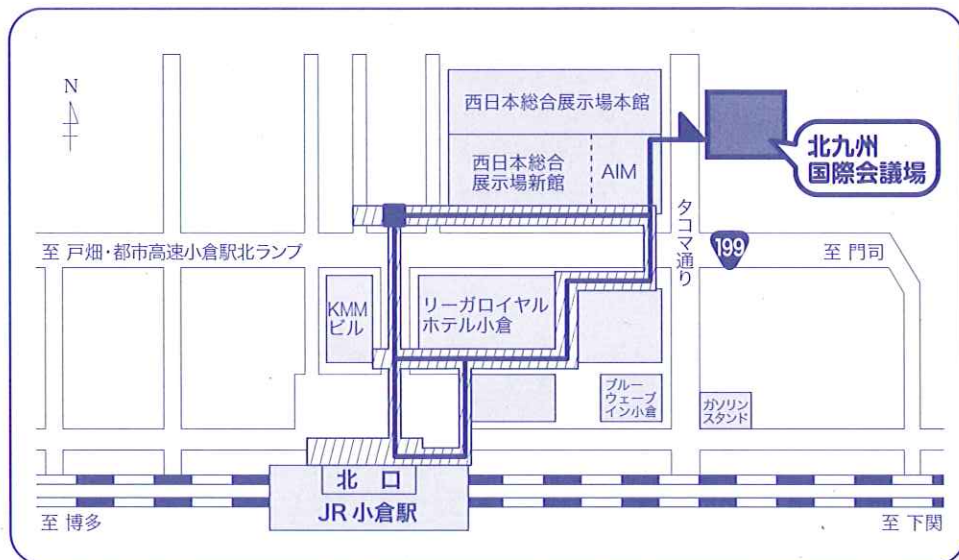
N

西日本総合展示場本館

西日本総合展示場新館

AIM

北九州国際会議場

タコマ通り

199

至 戸畑・都市高速小倉駅北ランプ

至 門司

KMMビル

リーガロイヤルホテル小倉

ブルーウェーブイン小倉

ガソリンスタンド

北口

JR小倉駅

至 博多

至 下関